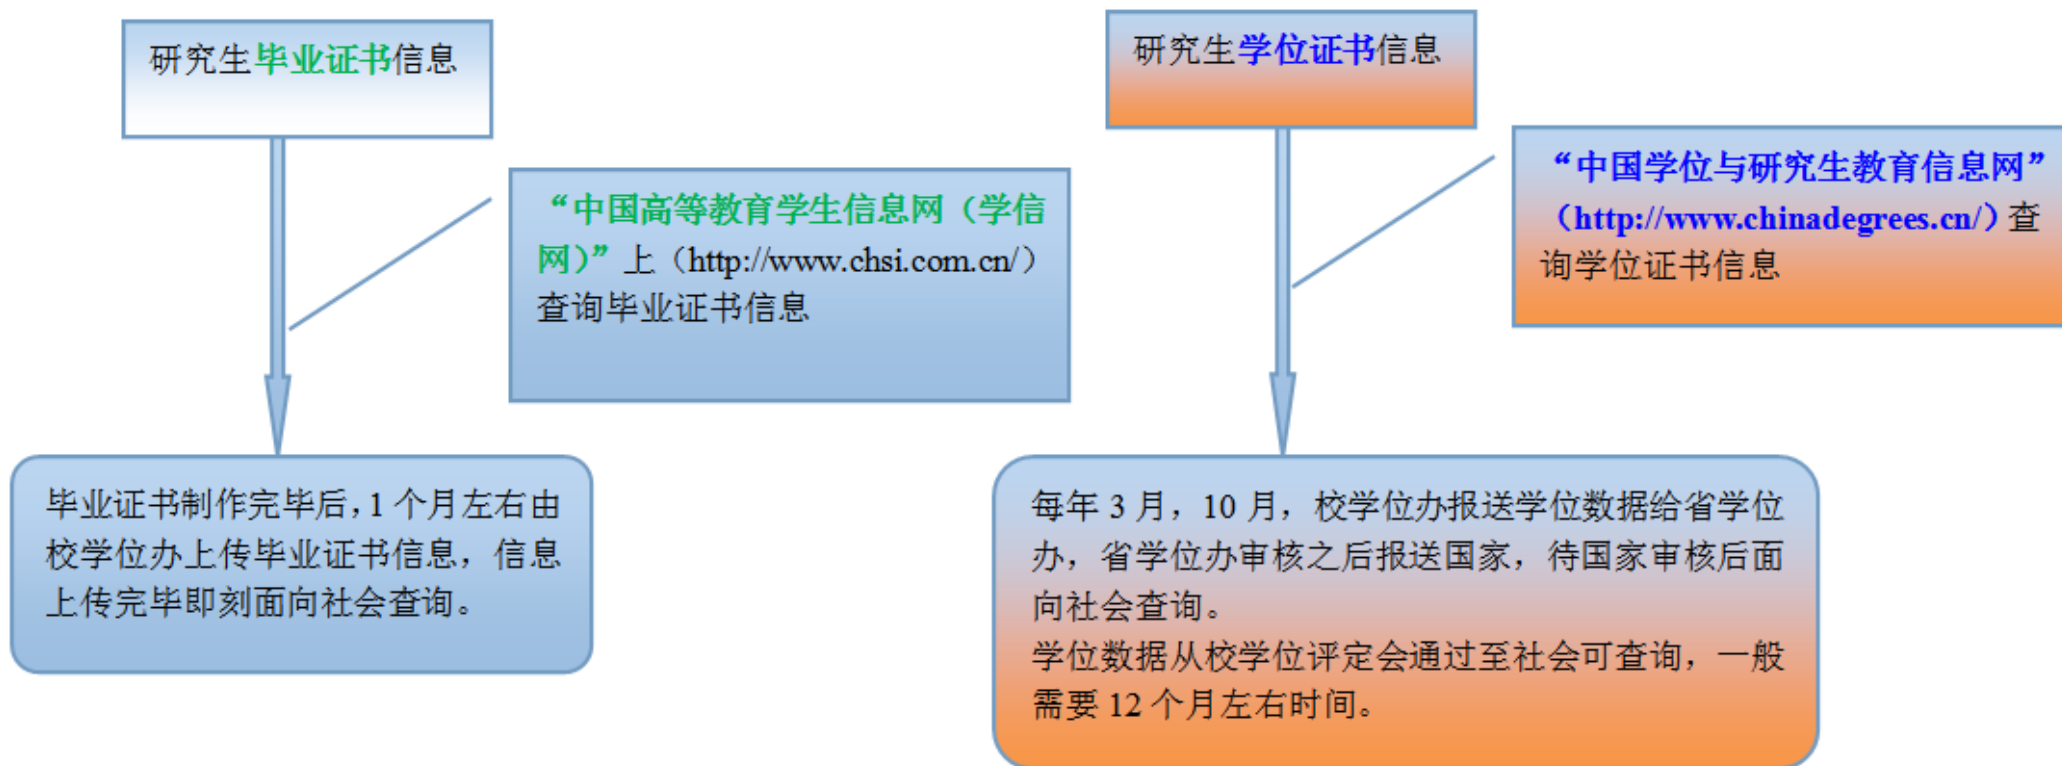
研究生毕业证书信息

“中国高等教育学生信息网（学信网）”上（http://www.chsi.com.cn/）查询毕业证书信息

毕业证书制作完毕后，1 个月左右由校学位办上传毕业证书信息，信息上传完毕即刻面向社会查询。

研究生学位证书信息

“中国学位与研究生教育信息网”（http://www.chinadegrees.cn/）查询学位证书信息

每年 3 月，10 月，校学位办报送学位数据给省学位办，省学位办审核之后报送国家，待国家审核后面向社会查询。
学位数据从校学位评定会通过至社会可查询，一般需要 12 个月左右时间。